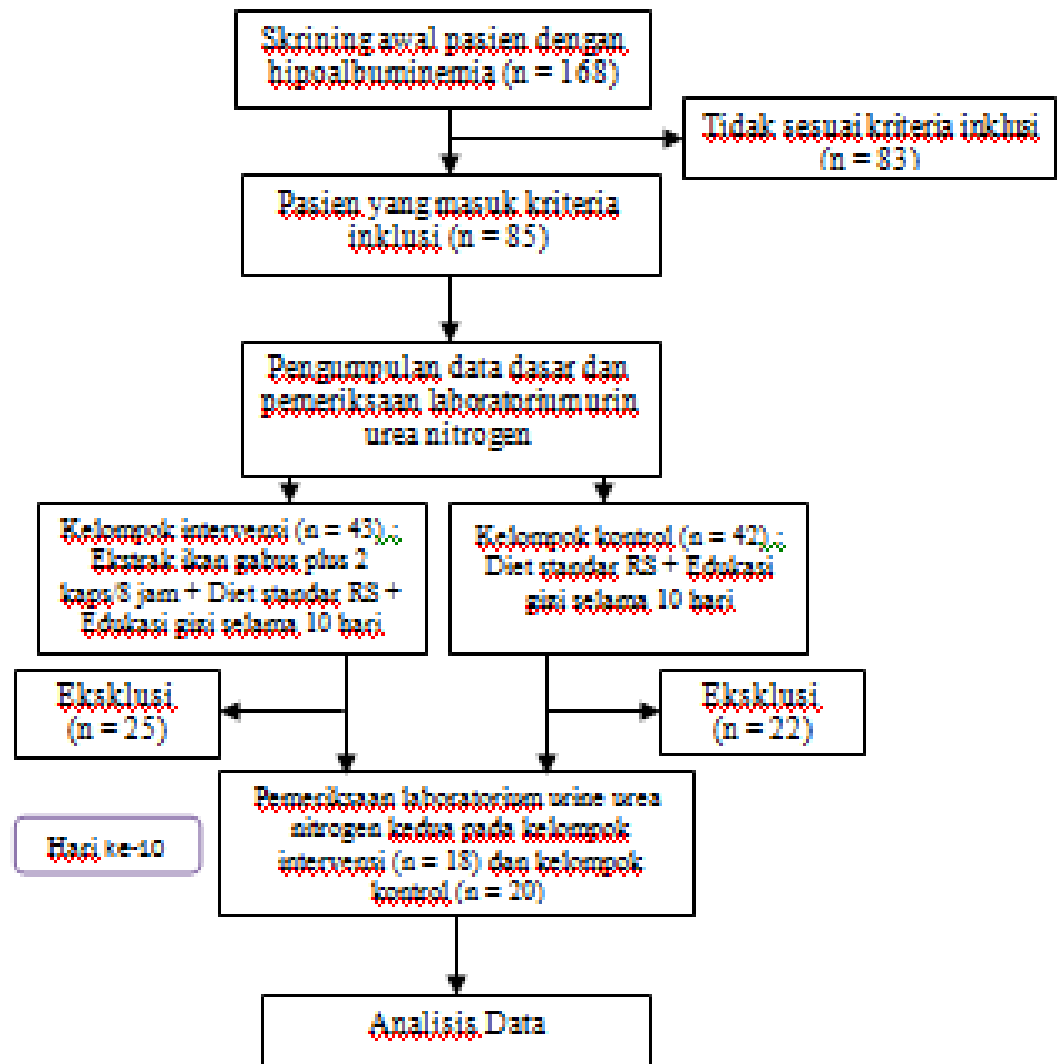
Skrining awal pasien dengan hipoalbuminemia (n = 168)

Tidak sesuai kriteria inklusi (n = 83)

Pasien yang masuk kriteria inklusi (n = 85)

Pengumpulan data dasar dan pemeriksaan laboratorium urin urea nitrogen

Kelompok intervensi (n = 43),: Ekstrak ikan gabus plus 2 kaps/8 jam + Diet standar RS + Edukasi gizi selama 10 hari

Kelompok kontrol (n = 42),: Diet standar RS + Edukasi gizi selama 10 hari

Eksklusi (n = 25)

Eksklusi (n = 22)

Hari ke-10

Pemeriksaan laboratorium urine urea nitrogen kedua pada kelompok intervensi (n = 18) dan kelompok kontrol (n = 20)

Analisis Data